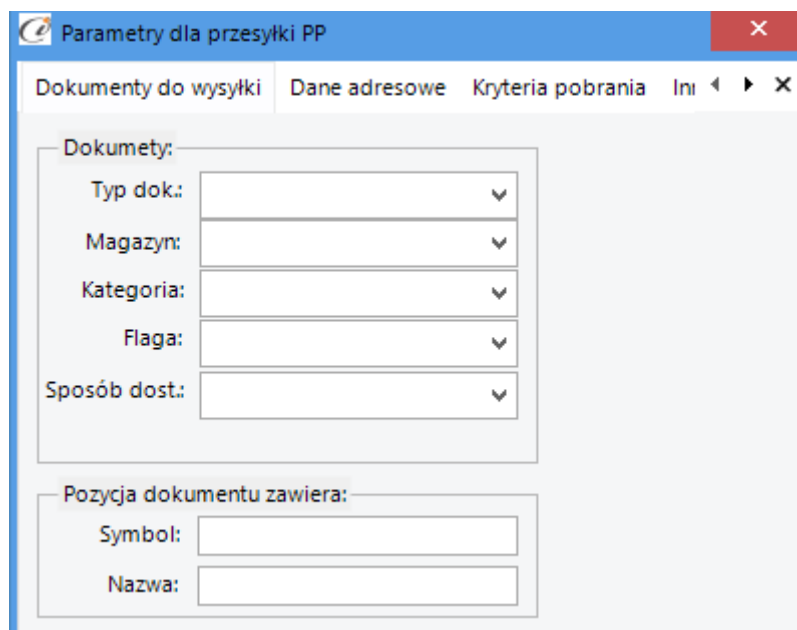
Parametry dla przesyłki PP

Dokumenty do wysyłki | Dane adresowe | Kryteria pobrania | In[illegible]

Dokumety:

Typ dok.:

Magazyn:

Kategoria:

Flaga:

Sposób dost.:

Pozycja dokumentu zawiera:

Symbol:

Nazwa: